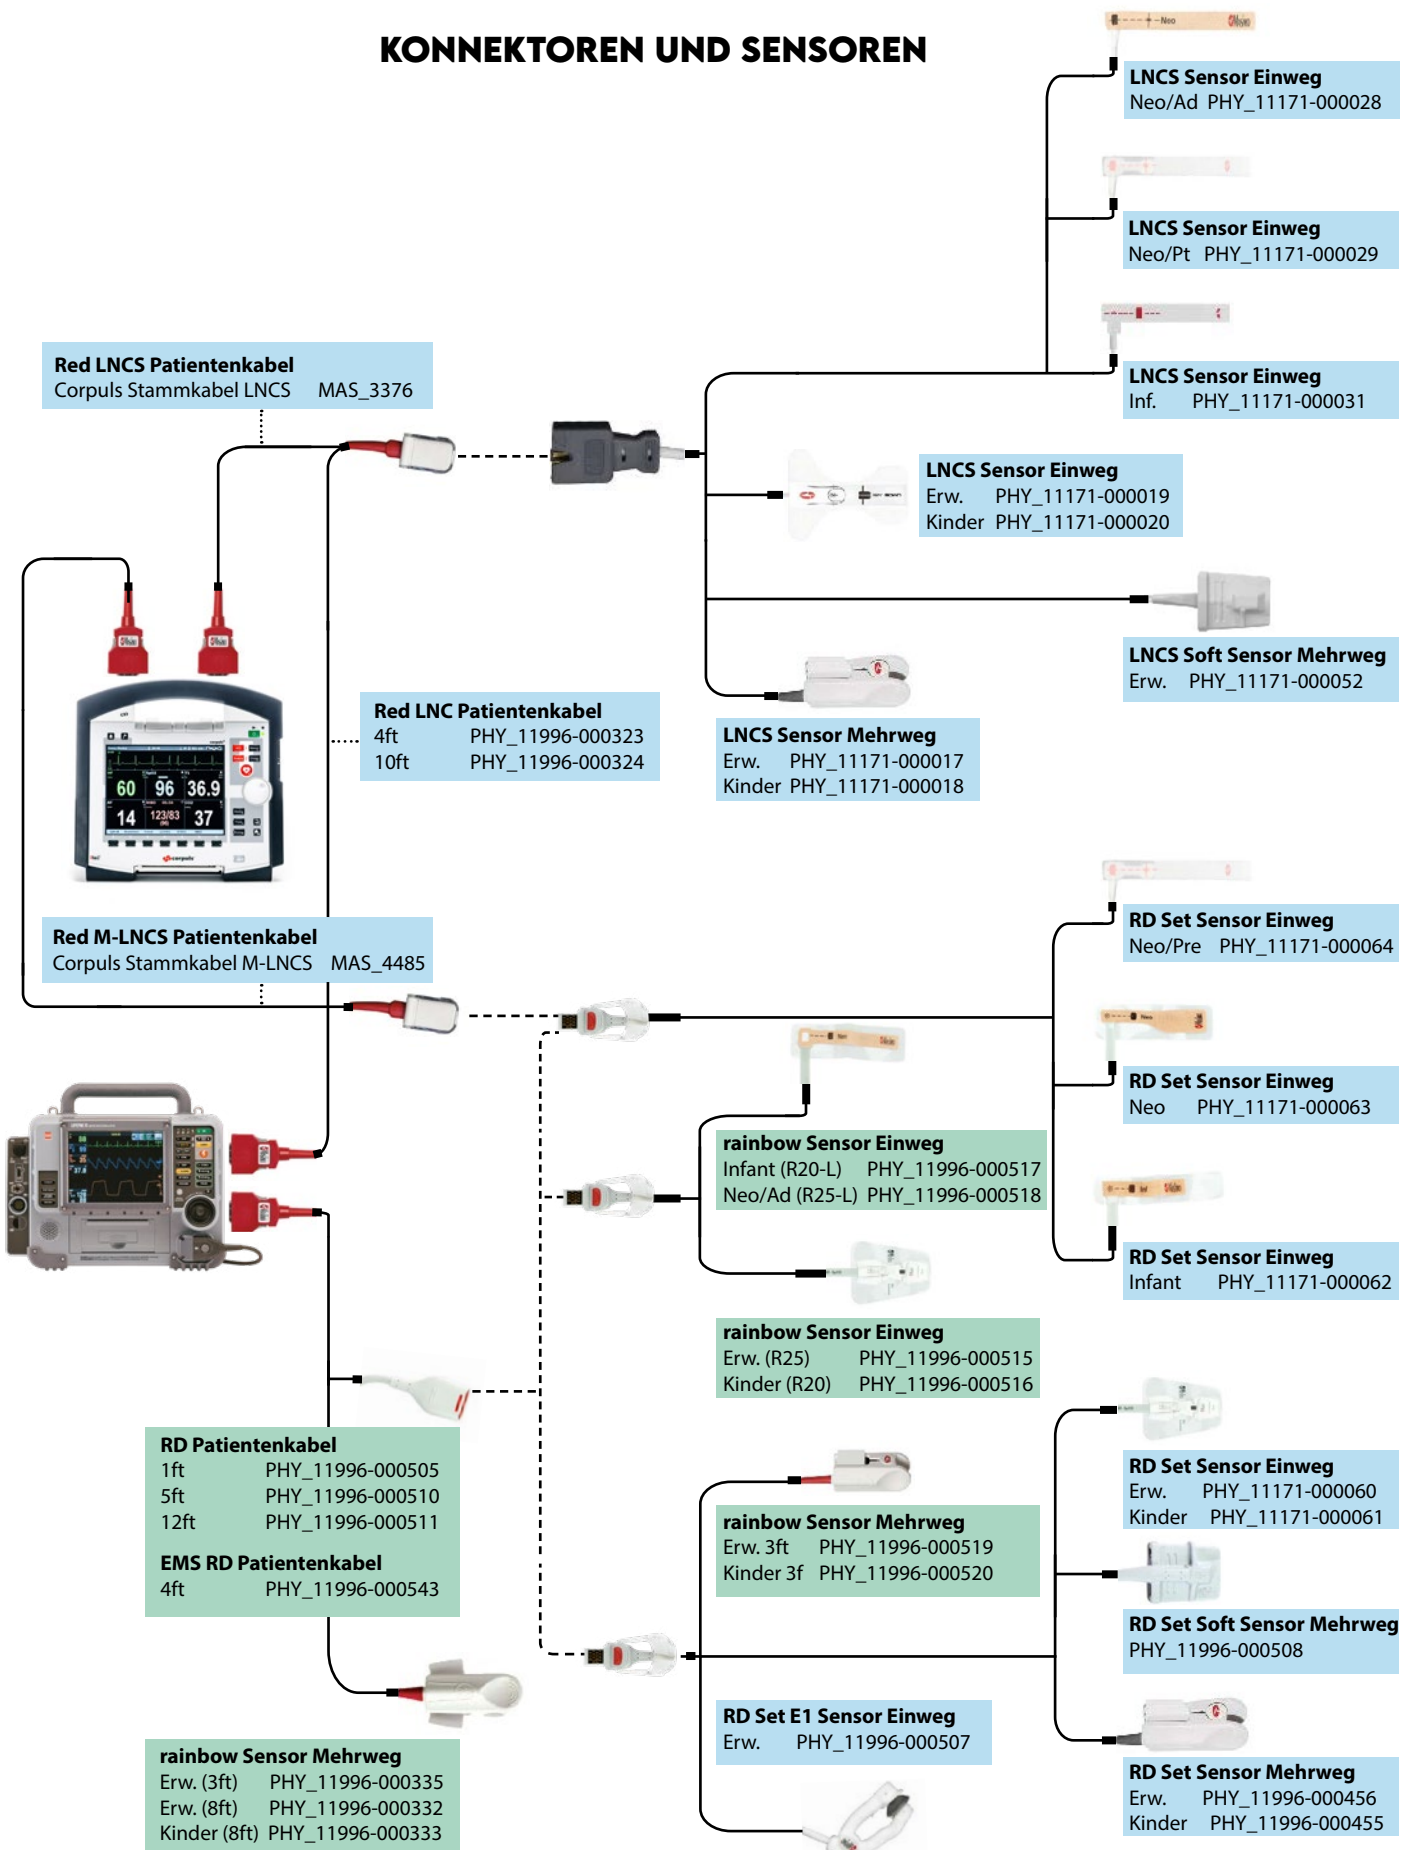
KONNEKTOREN UND SENSOREN

LNCS Sensor Einweg
Neo/Ad PHY_11171-000028

LNCS Sensor Einweg
Neo/Pt PHY_11171-000029

LNCS Sensor Einweg
Inf. PHY_11171-000031

Red LNCS Patientenkabel
Corpuls Stammkabel LNCS MAS_3376

LNCS Sensor Einweg
Erw. PHY_11171-000019
Kinder PHY_11171-000020

LNCS Soft Sensor Mehrweg
Erw. PHY_11171-000052

Red LNC Patientenkabel
4ft PHY_11996-000323
10ft PHY_11996-000324

LNCS Sensor Mehrweg
Erw. PHY_11171-000017
Kinder PHY_11171-000018

60 96 36.9
14 123/83 37

Red M-LNCS Patientenkabel
Corpuls Stammkabel M-LNCS MAS_4485

RD Set Sensor Einweg
Neo/Pre PHY_11171-000064

RD Set Sensor Einweg
Neo PHY_11171-000063

rainbow Sensor Einweg
Infant (R20-L) PHY_11996-000517
Neo/Ad (R25-L) PHY_11996-000518

RD Set Sensor Einweg
Infant PHY_11171-000062

rainbow Sensor Einweg
Erw. (R25) PHY_11996-000515
Kinder (R20) PHY_11996-000516

RD Patientenkabel
1ft PHY_11996-000505
5ft PHY_11996-000510
12ft PHY_11996-000511

EMS RD Patientenkabel
4ft PHY_11996-000543

RD Set Sensor Einweg
Erw. PHY_11171-000060
Kinder PHY_11171-000061

rainbow Sensor Mehrweg
Erw. 3ft PHY_11996-000519
Kinder 3f PHY_11996-000520

RD Set Soft Sensor Mehrweg
PHY_11996-000508

RD Set E1 Sensor Einweg
Erw. PHY_11996-000507

RD Set Sensor Mehrweg
Erw. PHY_11996-000456
Kinder PHY_11996-000455

rainbow Sensor Mehrweg
Erw. (3ft) PHY_11996-000335
Erw. (8ft) PHY_11996-000332
Kinder (8ft) PHY_11996-000333